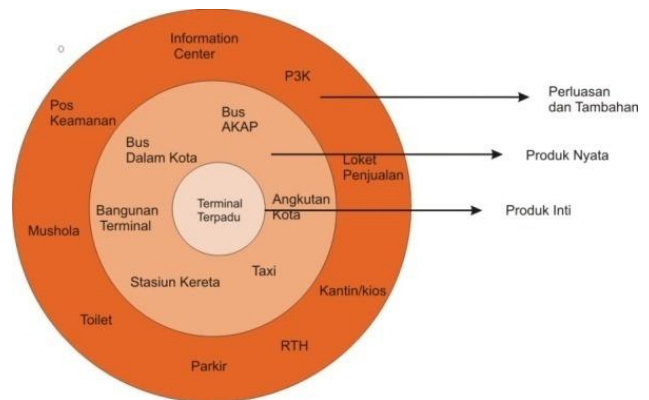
Information Center

P3K

Pos Keamanan

Bus AKAP

Bus Dalam Kota

Loket Penjualan

Bangunan Terminal

Terminal Terpadu

Angkutan Kota

Mushola

Taxi

Stasiun Kereta

Kantin/kios

Toilet

RTH

Parkir

Perluasan dan Tambahan

Produk Nyata

Produk Inti